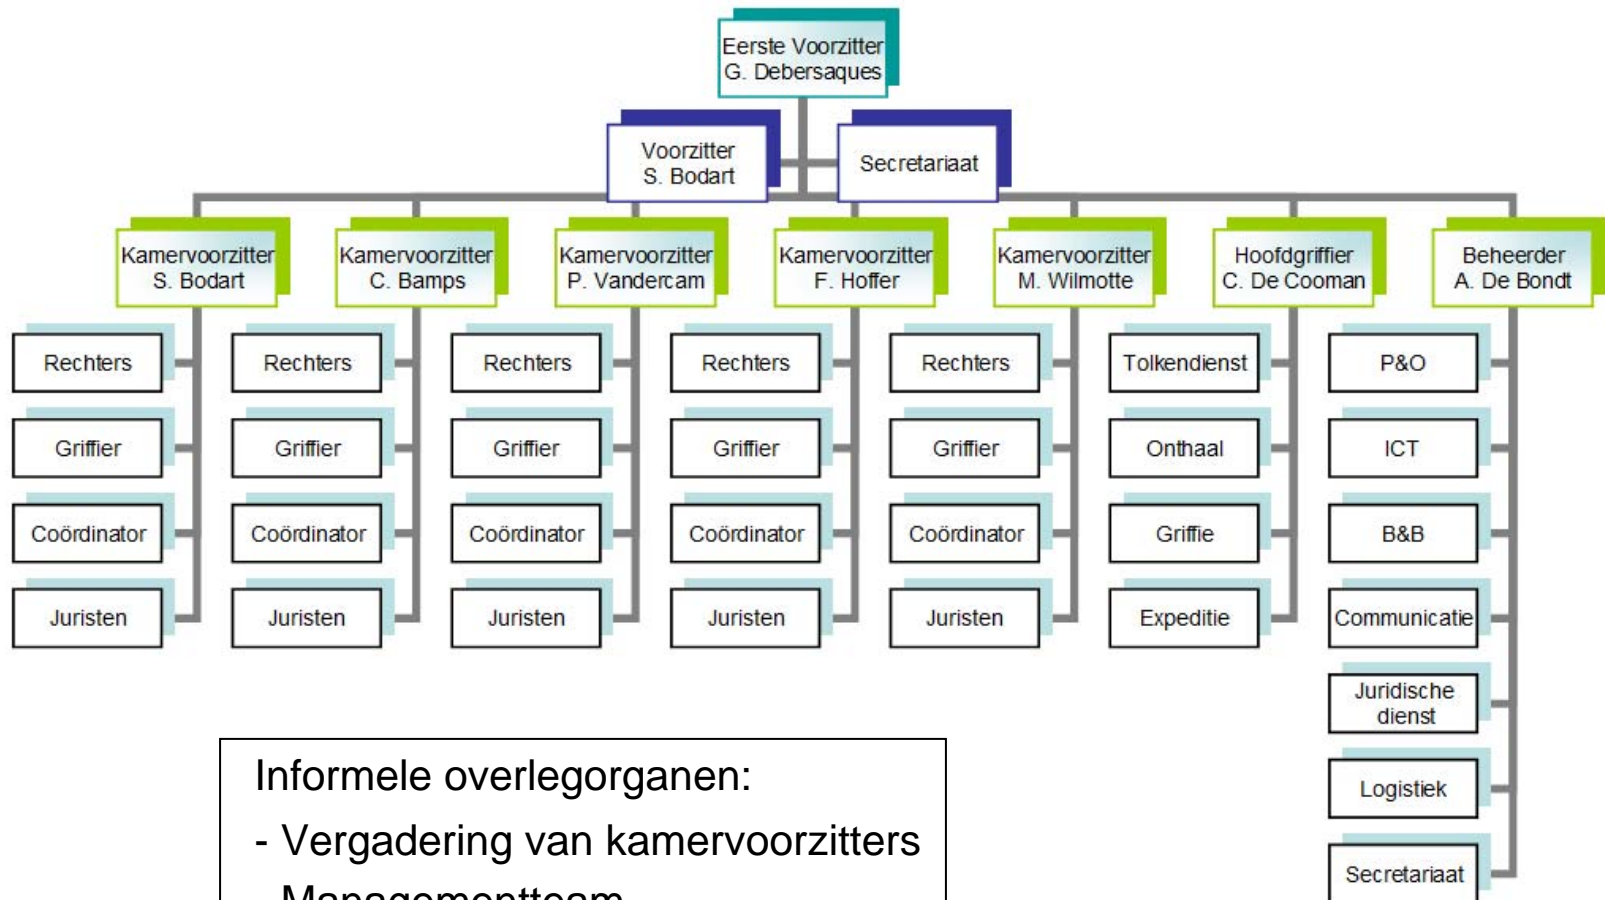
Eerste Voorzitter
G. Debersaques

Voorzitter
S. Bodart

Secretariaat

Kamervoorzitter
S. Bodart

Rechters

Griffier

Coördinator

Juristen

Kamervoorzitter
C. Bamps

Rechters

Griffier

Coördinator

Juristen

Kamervoorzitter
P. Vandercam

Rechters

Griffier

Coördinator

Juristen

Kamervoorzitter
F. Hoffer

Rechters

Griffier

Coördinator

Juristen

Kamervoorzitter
M. Wilmotte

Rechters

Griffier

Coördinator

Juristen

Hoofdgriffier
C. De Cooman

Tolkendienst

Onthaal

Griffie

Expeditie

Beheerder
A. De Bondt

P&O

ICT

B&B

Communicatie

Juridische dienst

Logistiek

Secretariaat

Informele overlegorganen:
- Vergadering van kamervoorzitters
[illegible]